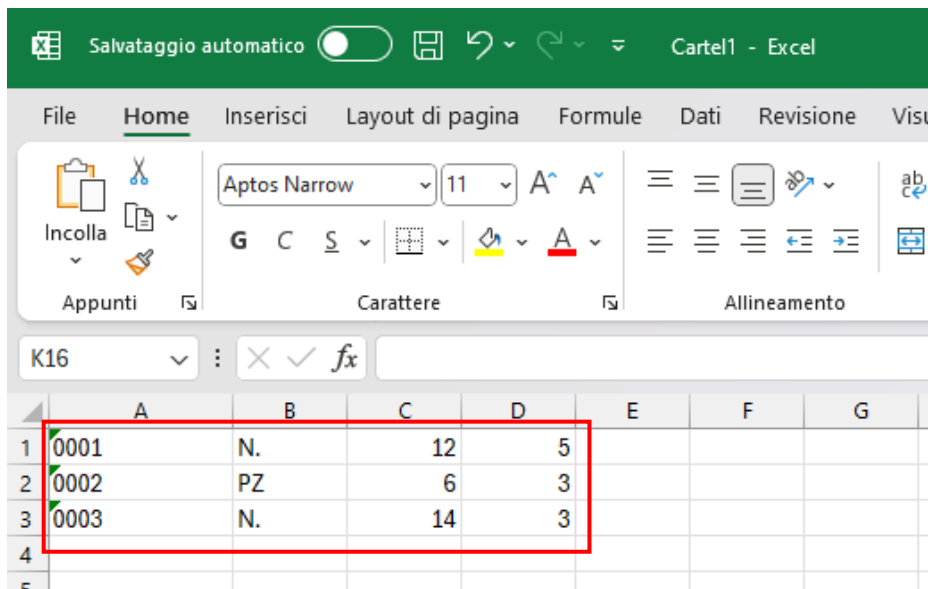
Salvataggio automatico Cartel1 - Excel

File Home Inserisci Layout di pagina Formule Dati Revisione Visu

Incolla
Appunti

Aptos Narrow 11
G C S
Carattere

Allineamento

K16 $fx$

|   | A | B | C | D | E | F | G |
|---|---|---|---|---|---|---|---|
| 1 | 0001 | N. | 12 | 5 | | | |
| 2 | 0002 | PZ | 6 | 3 | | | |
| 3 | 0003 | N. | 14 | 3 | | | |
| 4 | | | | | | | |
| 5 | | | | | | | |